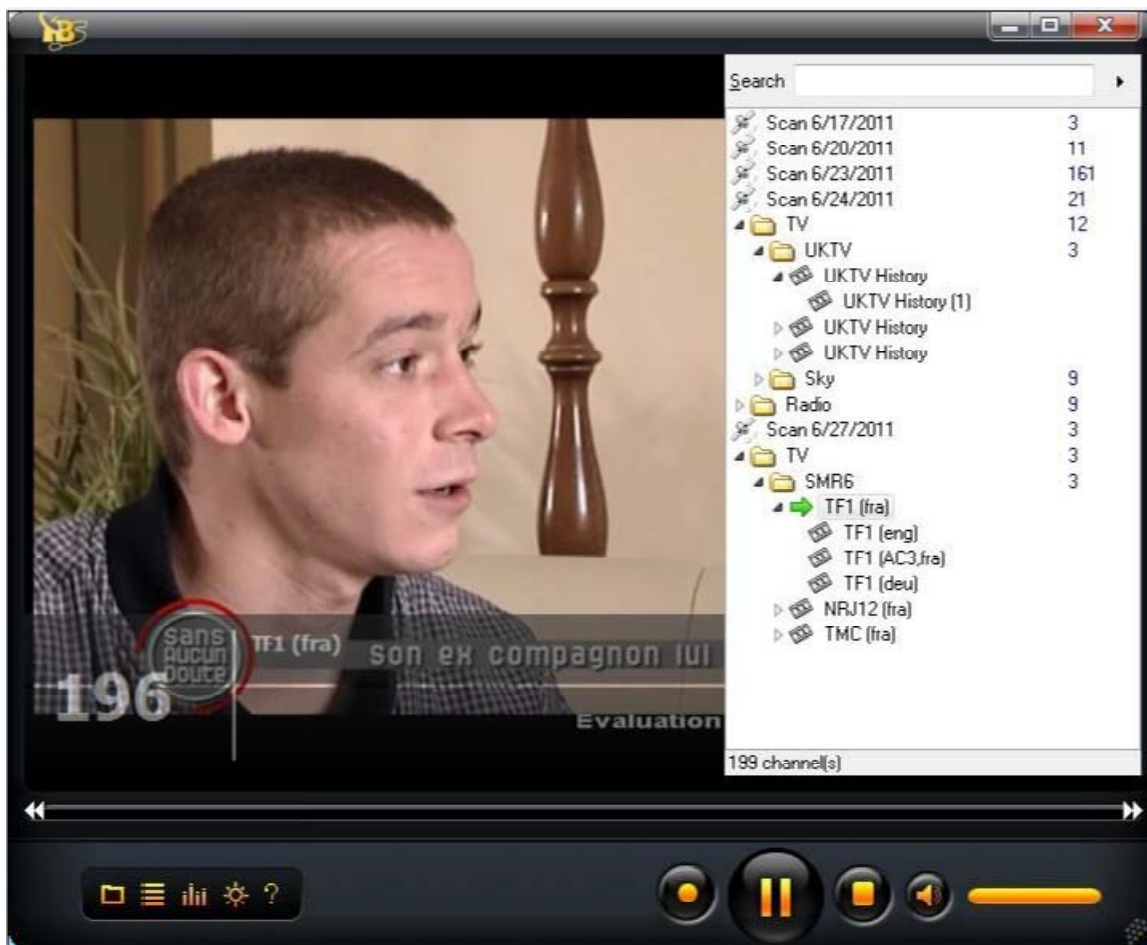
Search

| | |
|---|---|
| Scan 6/17/2011 | 3 |
| Scan 6/20/2011 | 11 |
| Scan 6/23/2011 | 161 |
| Scan 6/24/2011 | 21 |
| TV | 12 |
| UKTV | 3 |
| UKTV History | |
| UKTV History (1) | |
| UKTV History | |
| UKTV History | |
| Sky | 9 |
| Radio | 9 |
| Scan 6/27/2011 | 3 |
| TV | 3 |
| SMR6 | 3 |
| TF1 (fra) | |
| TF1 (eng) | |
| TF1 (AC3,fra) | |
| TF1 (deu) | |
| NRJ12 (fra) | |
| TMC (fra) | |

199 channel(s)

sans aucun doute
TF1 (fra)
son ex compagnon lui
196
Evaluation